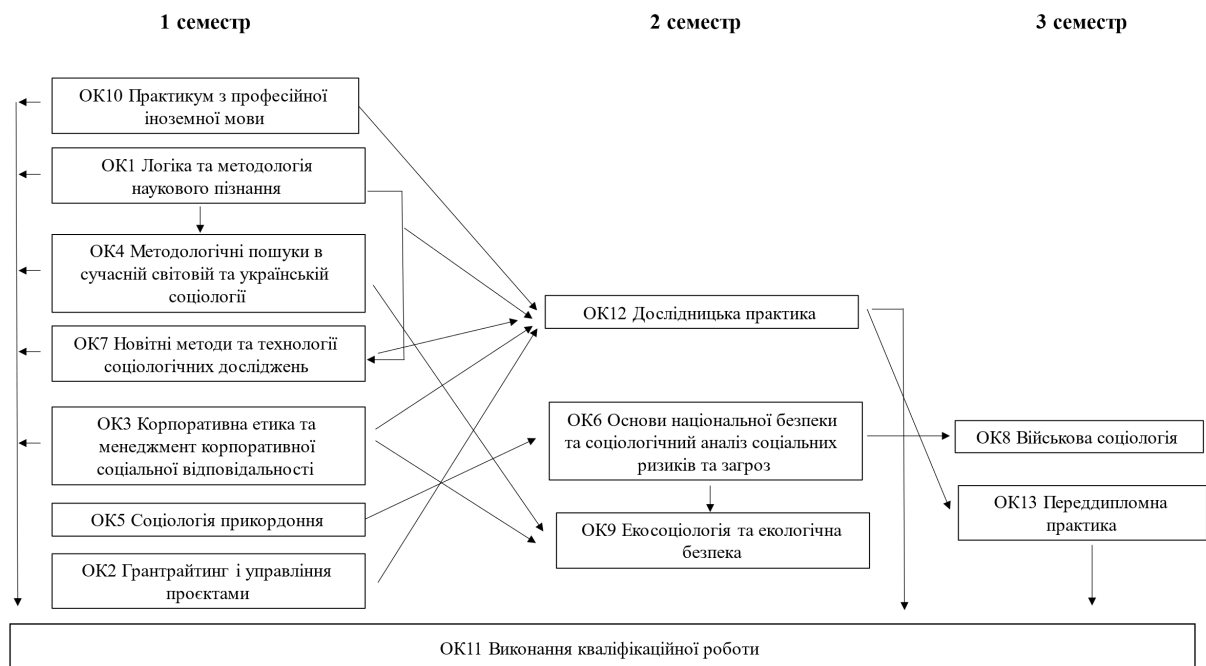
1 семестр

2 семестр

3 семестр

ОК10 Практикум з професійної іноземної мови

ОК1 Логіка та методологія наукового пізнання

ОК4 Методологічні пошуки в сучасній світовій та українській соціології

ОК7 Новітні методи та технології соціологічних досліджень

ОК3 Корпоративна етика та менеджмент корпоративної соціальної відповідальності

ОК5 Соціологія прикордоння

ОК2 Грантрайтинг і управління проєктами

ОК12 Дослідницька практика

ОК6 Основи національної безпеки та соціологічний аналіз соціальних ризиків та загроз

ОК9 Екосоціологія та екологічна безпека

ОК8 Військова соціологія

ОК13 Переддипломна практика

ОК11 Виконання кваліфікаційної роботи